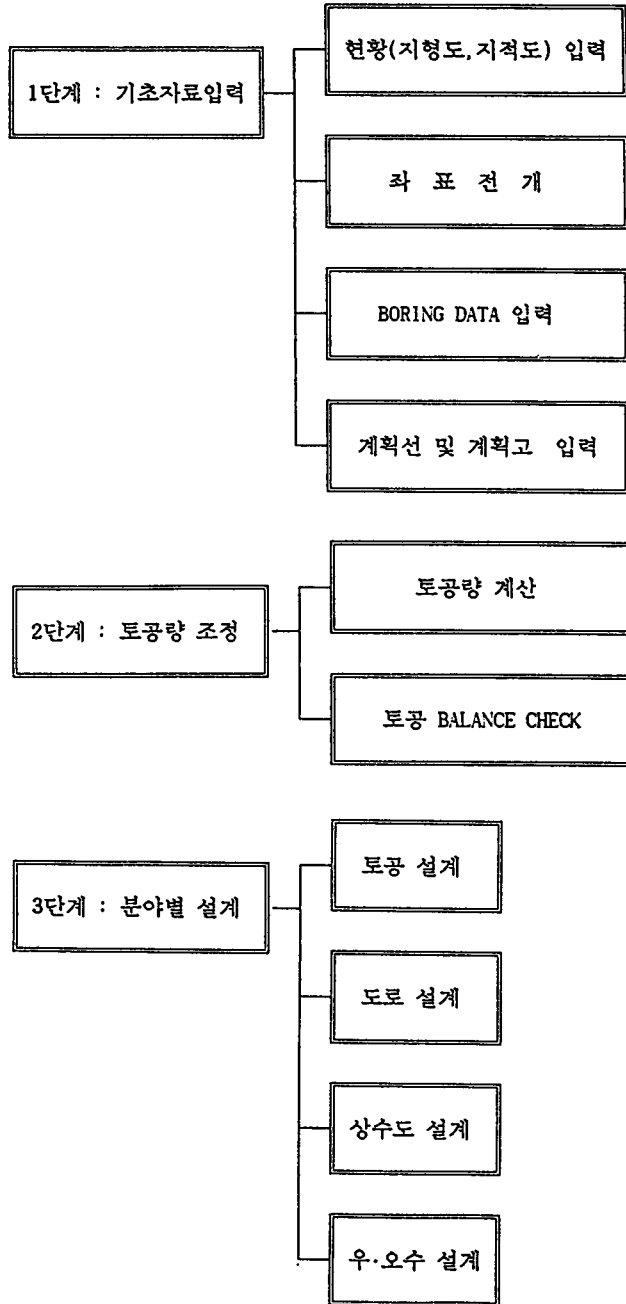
1단계 : 기초자료입력

현황(지형도,지적도) 입력

좌 표 전 개

BORING DATA 입력

계획선 및 계획고 입력

2단계 : 토공량 조정

토공량 계산

토공 BALANCE CHECK

3단계 : 분야별 설계

토공 설계

도로 설계

상수도 설계

우·오수 설계